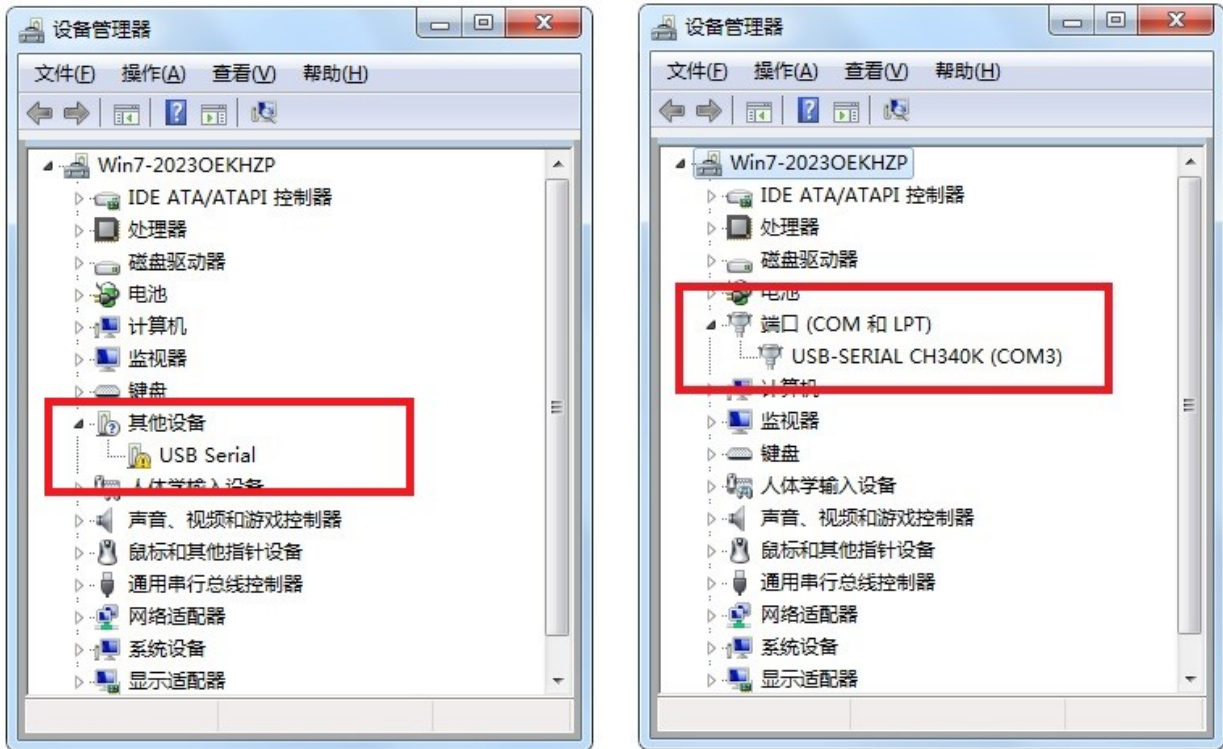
设备管理器

文件(F) 操作(A) 查看(V) 帮助(H)

Win7-2023OEKHZP
IDE ATA/ATAPI 控制器
处理器
磁盘驱动器
电池
计算机
监视器
键盘
其他设备
USB Serial
人体学输入设备
声音、视频和游戏控制器
鼠标和其他指针设备
通用串行总线控制器
网络适配器
系统设备
显示适配器

设备管理器

文件(F) 操作(A) 查看(V) 帮助(H)

Win7-2023OEKHZP
IDE ATA/ATAPI 控制器
处理器
磁盘驱动器
电池
端口 (COM 和 LPT)
USB-SERIAL CH340K (COM3)
计算机
监视器
键盘
人体学输入设备
声音、视频和游戏控制器
鼠标和其他指针设备
通用串行总线控制器
网络适配器
系统设备
显示适配器